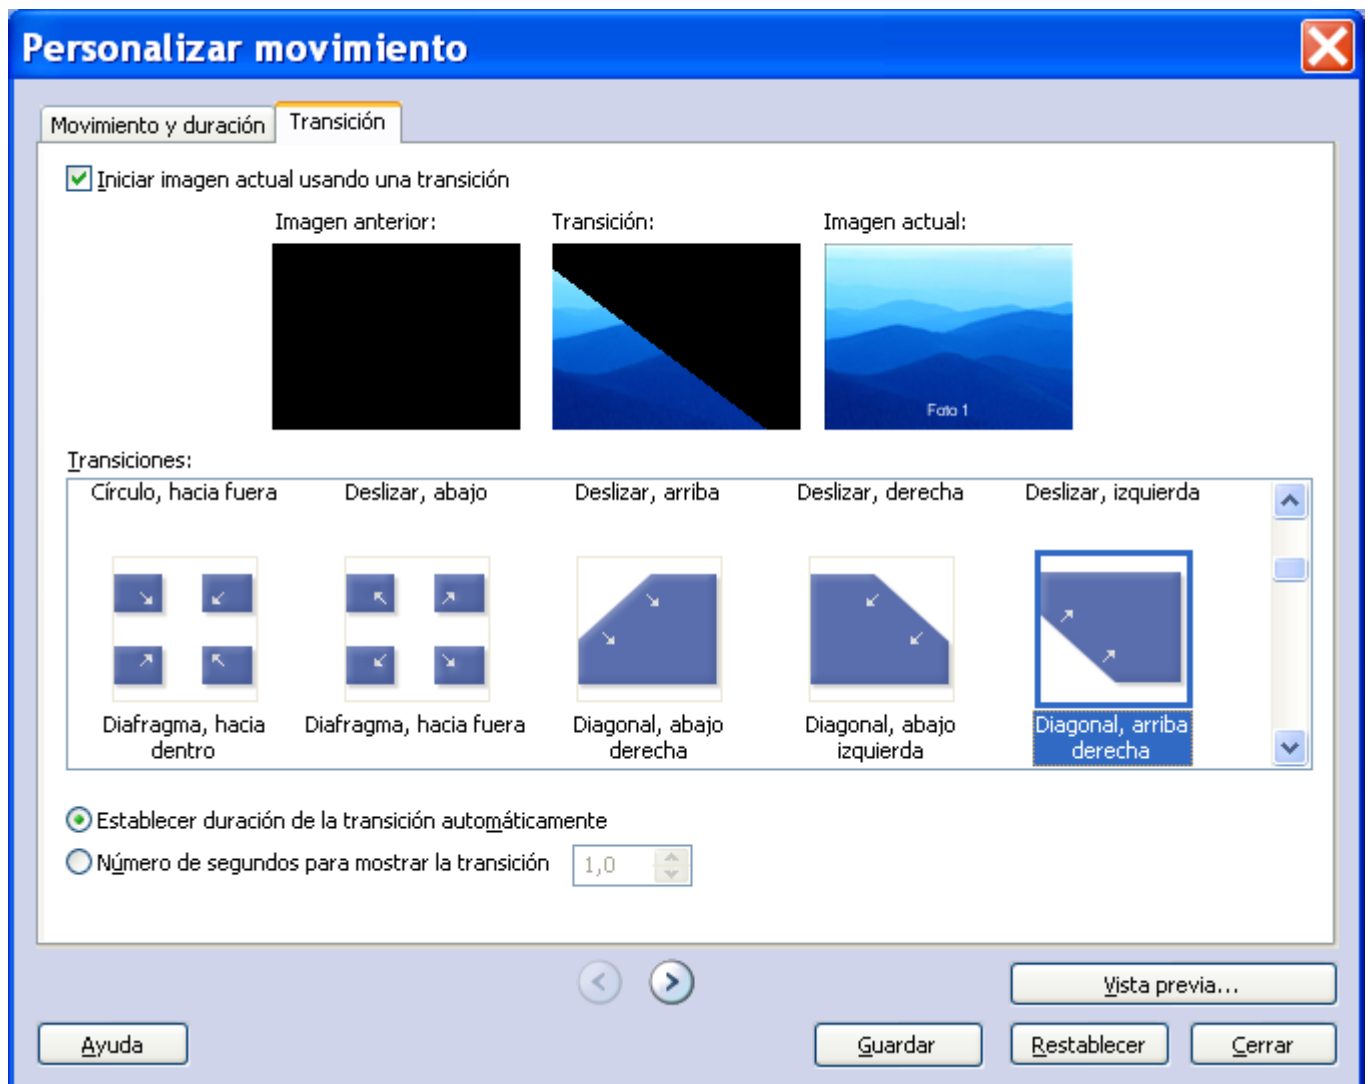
Personalizar movimiento

Movimiento y duración | Transición

Iniciar imagen actual usando una transición

Imagen anterior: Transición: Imagen actual:

Foto 1

Transiciones:

Círculo, hacia fuera Deslizar, abajo Deslizar, arriba Deslizar, derecha Deslizar, izquierda

Diafragma, hacia dentro Diafragma, hacia fuera Diagonal, abajo derecha Diagonal, abajo izquierda Diagonal, arriba derecha

Establecer duración de la transición automáticamente
Número de segundos para mostrar la transición 1,0

Vista previa...

Ayuda Guardar Restablecer Cerrar